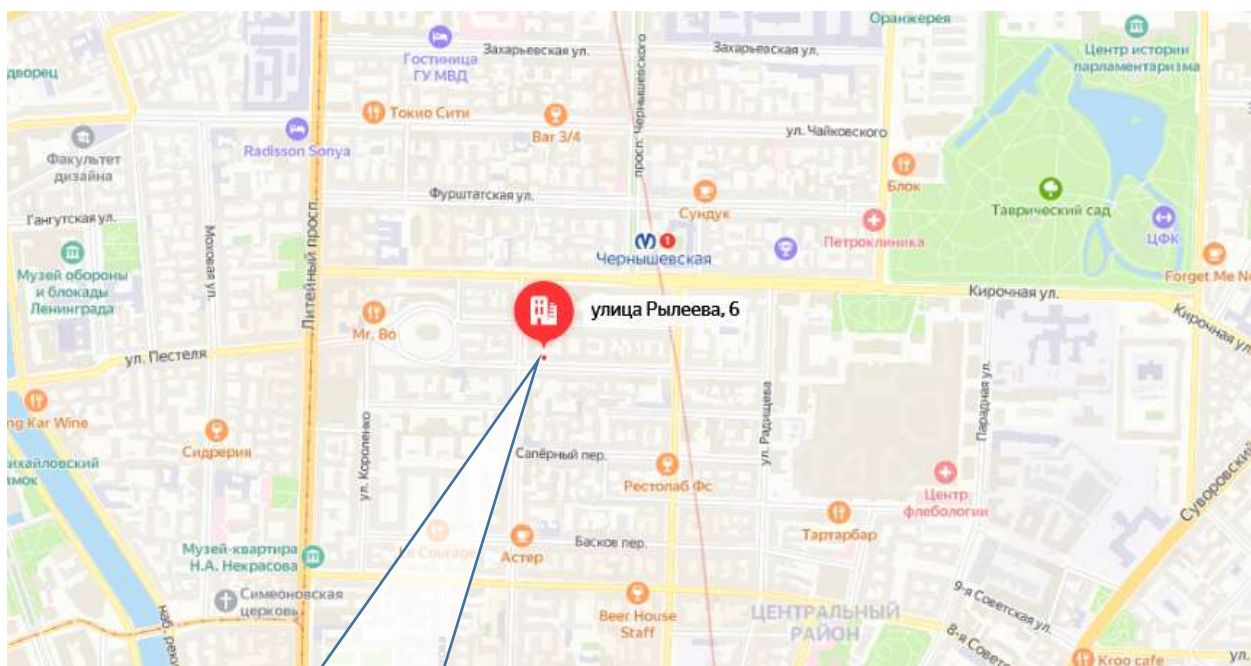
дворец
Гостиница ГУ МВД
Захарьевская ул.
Захарьевская ул.
Оранжерея
Центр истории парламентаризма
Токио Сити
Bar 3/4
Radisson Sonya
ул. Чайковского
Факультет дизайна
Фурштатская ул.
Блок
Таврический сад
Гангутская ул.
Сундук
просп. Чернышевского
Петроклиника
ЦФК
Музей обороны и блокады Ленинграда
Моховая ул.
Литейный просп.
Чернышевская
Forget Me No
Кирочная ул.
Кирочная ул.
улица Рылеева, 6
Mr. Bo
ул. Пестеля
ул. Радищева
Парадная ул.
ng Kar Wine
Сидрерия
ул. Короленко
Сапёрный пер.
Рестопаб Фс
Центр флебологии
ихайловский замок
Le Courage
Астер
Тартарбар
Суворовский
Баскoв пер.
Музей-квартира Н.А. Некрасова
Симеоновская церковь
Beer House Staff
ЦЕНТРАЛЬНЫЙ РАЙОН
9-я Советская ул.
8-я Советская
наб. реки
Kroo cafe